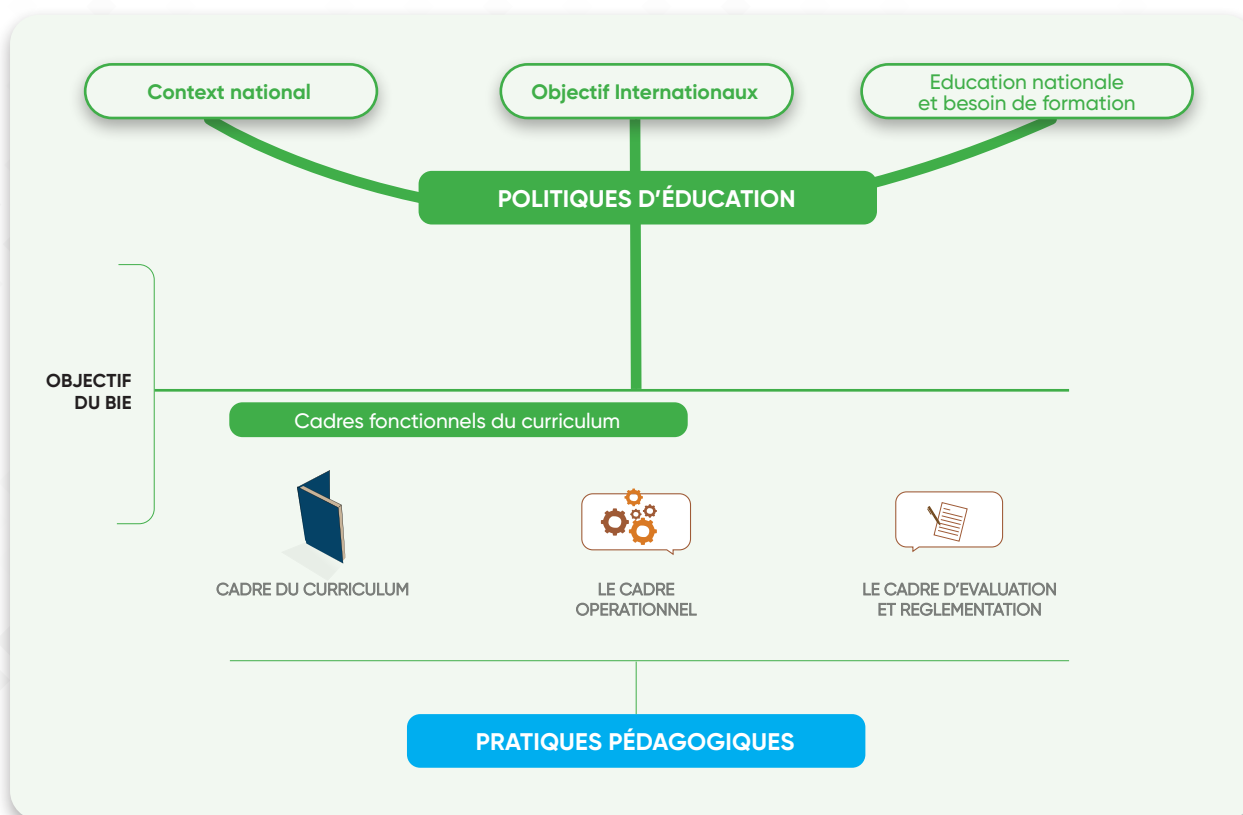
Context national

Objectif Internationaux

Education nationale et besoin de formation

POLITIQUES D'ÉDUCATION

OBJECTIF DU BIE

Cadres fonctionnels du curriculum

CADRE DU CURRICULUM

LE CADRE OPERATIONNEL

LE CADRE D'EVALUATION ET REGLEMENTATION

PRATIQUES PÉDAGOGIQUES